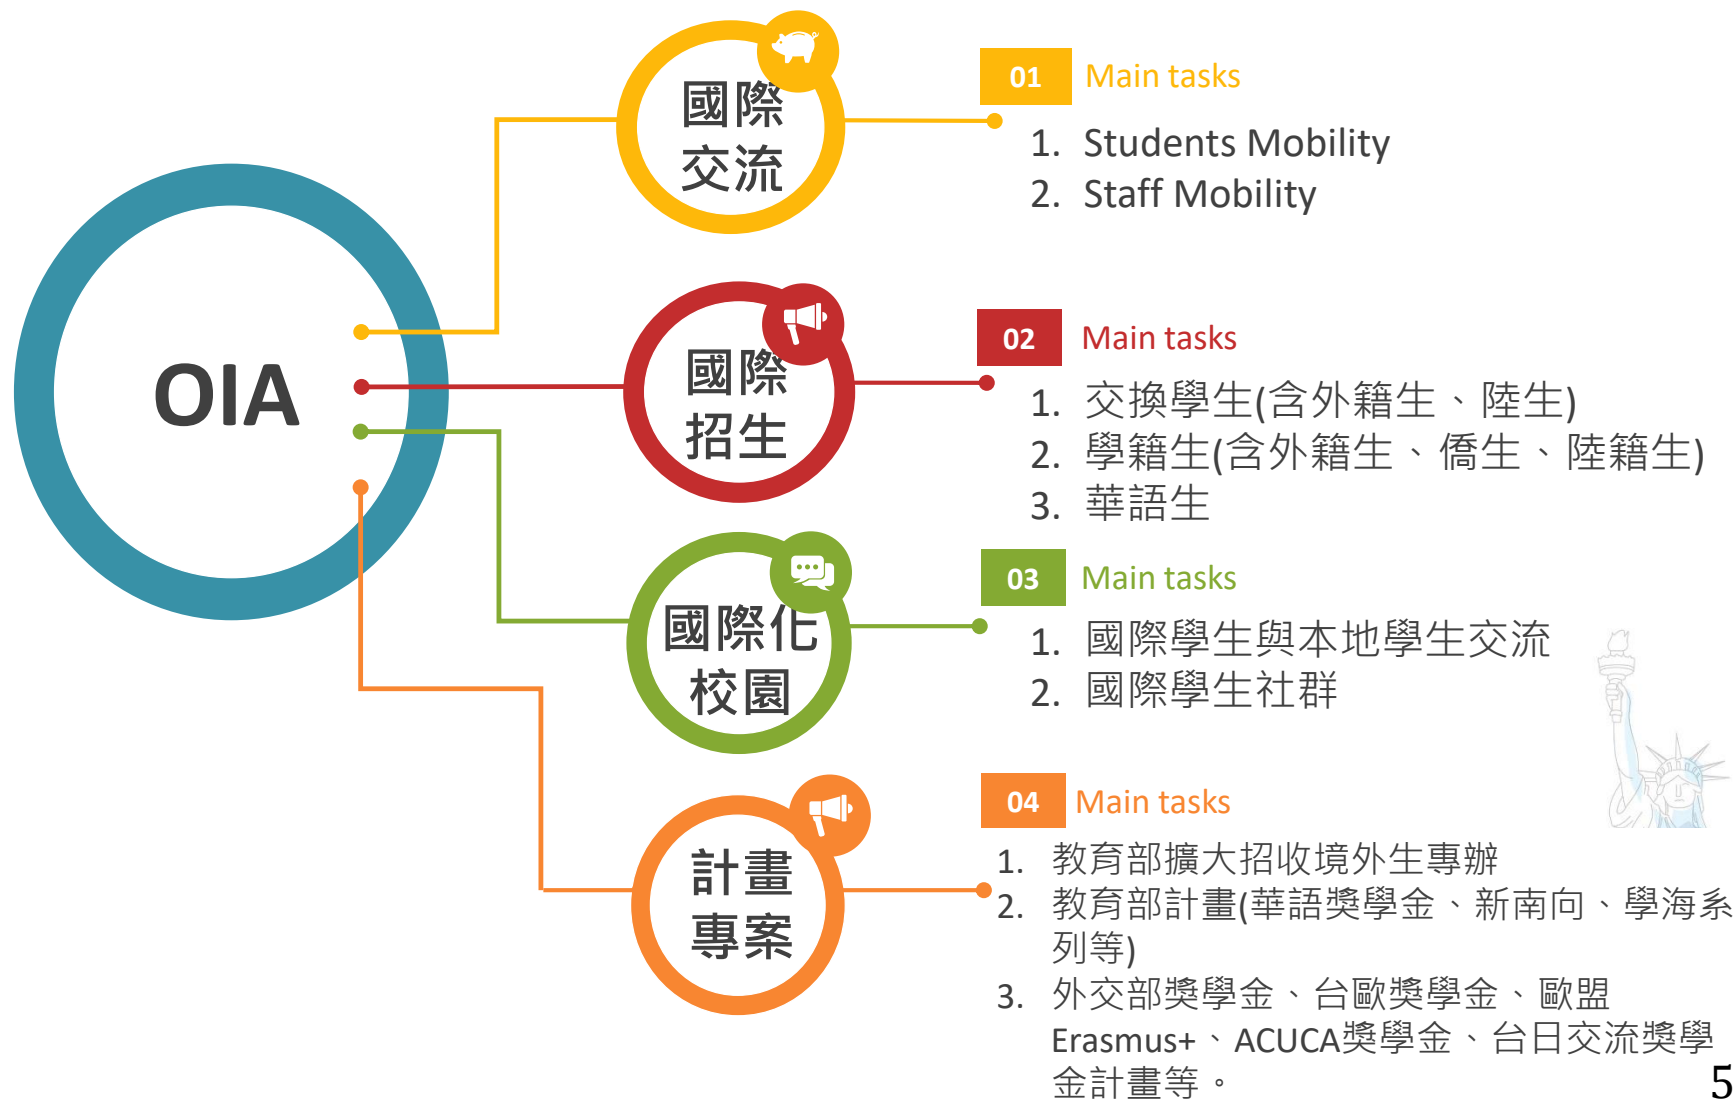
OIA

國際交流

國際招生

國際化校園

計畫專案

01 Main tasks

1. Students Mobility
2. Staff Mobility

02 Main tasks

1. 交換學生(含外籍生、陸生)
2. 學籍生(含外籍生、僑生、陸籍生)
3. 華語生

03 Main tasks

1. 國際學生與本地學生交流
2. 國際學生社群

04 Main tasks

1. 教育部擴大招收境外生專辦
2. 教育部計畫(華語獎學金、新南向、學海系列等)
3. 外交部獎學金、台歐獎學金、歐盟Erasmus+、ACUCA獎學金、台日交流獎學金計畫等。

5